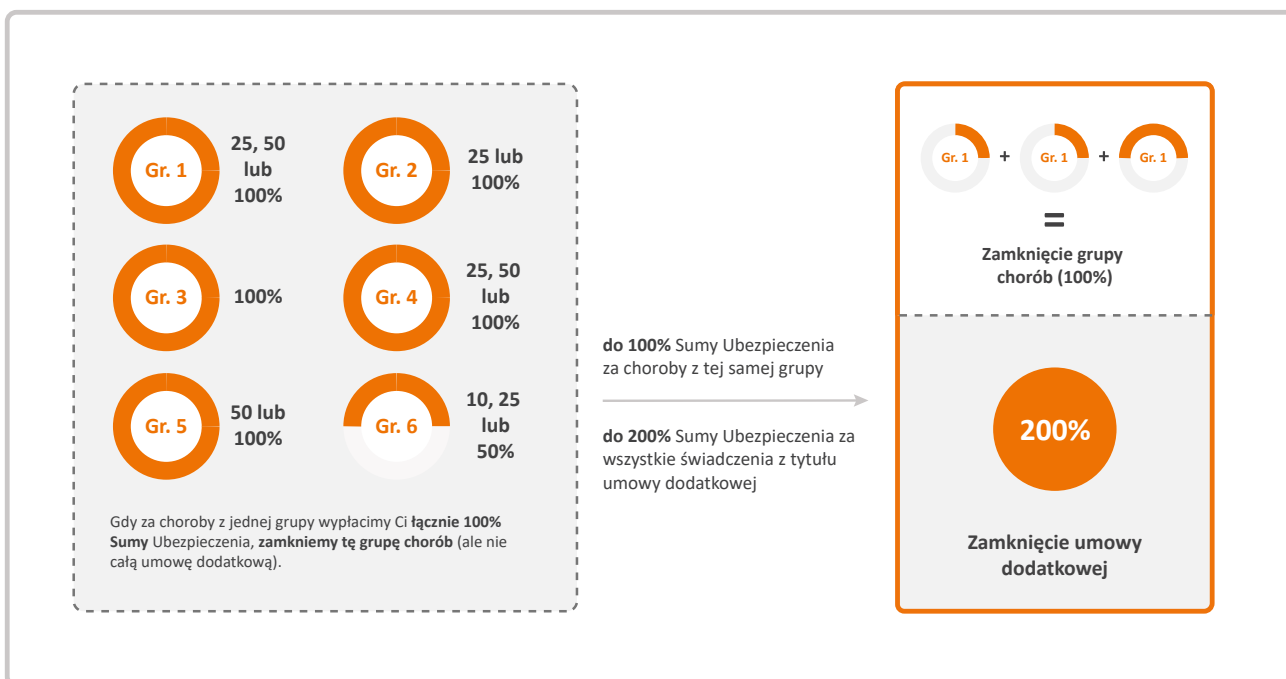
Gr. 1
25, 50 lub 100%

Gr. 2
25 lub 100%

Gr. 3
100%

Gr. 4
25, 50 lub 100%

Gr. 5
50 lub 100%

Gr. 6
10, 25 lub 50%

Gdy za choroby z jednej grupy wypłacimy Ci **łącznie 100% Sumy** Ubezpieczenia, **zamkniemy tę grupę chorób** (ale nie całą umowę dodatkową).

**do 100%** Sumy Ubezpieczenia za choroby z tej samej grupy

**do 200%** Sumy Ubezpieczenia za wszystkie świadczenia z tytułu umowy dodatkowej

Gr. 1 + Gr. 1 + Gr. 1
=
Zamknięcie grupy chorób (100%)

200%

Zamknięcie umowy dodatkowej